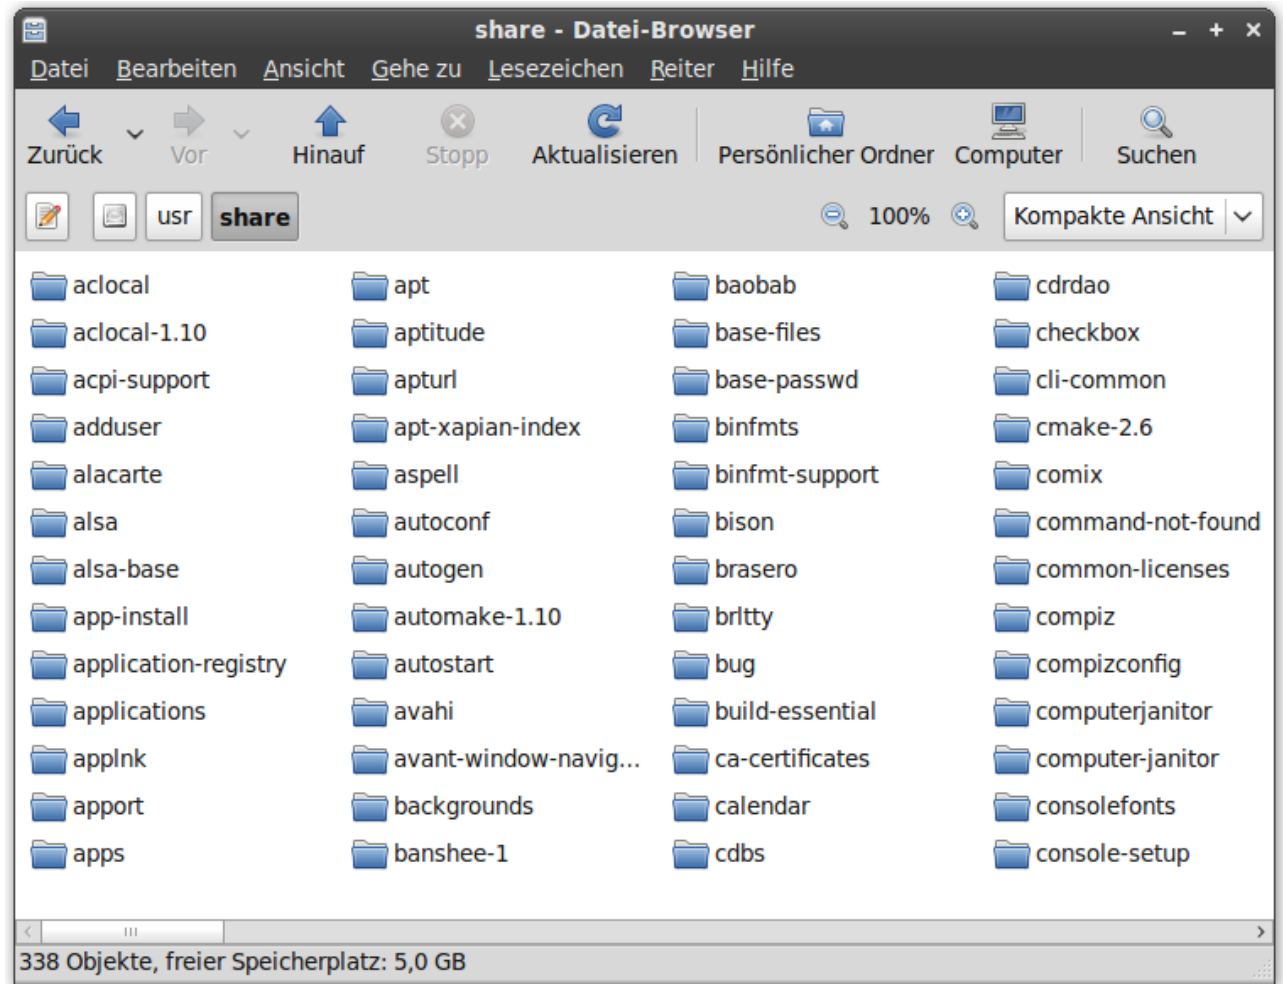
share - Datei-Browser

Datei Bearbeiten Ansicht Gehe zu Lesezeichen Reiter Hilfe

Zurück Vor Hinauf Stopp Aktualisieren Persönlicher Ordner Computer Suchen

usr share 100% Kompakte Ansicht

aclocal
aclocal-1.10
acpi-support
adduser
alacarte
alsa
alsa-base
app-install
application-registry
applications
applnk
apport
apps

apt
aptitude
apturl
apt-xapian-index
aspell
autoconf
autogen
automake-1.10
autostart
avahi
avant-window-navig...
backgrounds
banshee-1

baobab
base-files
base-passwd
binfmts
binfmt-support
bison
brasero
brltty
bug
build-essential
ca-certificates
calendar
cdbs

cdrdao
checkbox
cli-common
cmake-2.6
comix
command-not-found
common-licenses
compiz
compizconfig
computerjanitor
computer-janitor
consolefonts
console-setup

338 Objekte, freier Speicherplatz: 5,0 GB